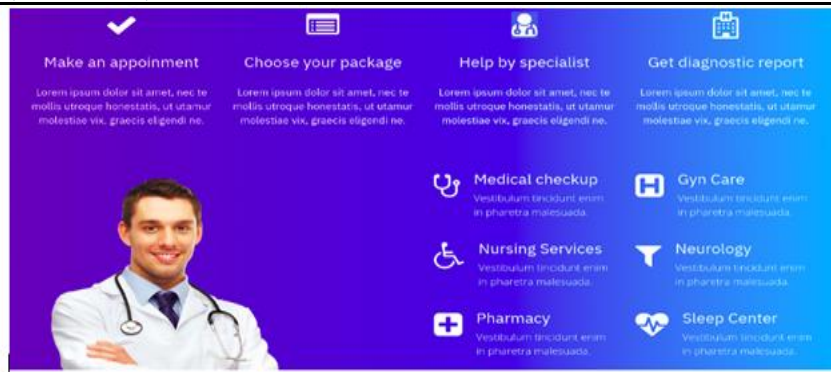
Make an appoinment

Lorem ipsum dolor sit amet, nec te mollis utroque honestatis, ut utamur molestiae vix, graecis eligendi ne.

Choose your package

Lorem ipsum dolor sit amet, nec te mollis utroque honestatis, ut utamur molestiae vix, graecis eligendi ne.

Help by specialist

Lorem ipsum dolor sit amet, nec te mollis utroque honestatis, ut utamur molestiae vix, graecis eligendi ne.

Get diagnostic report

Lorem ipsum dolor sit amet, nec te mollis utroque honestatis, ut utamur molestiae vix, graecis eligendi ne.

Medical checkup

Vestibulum tincidunt enim in pharetra malesuada.

Gyn Care

Vestibulum tincidunt enim in pharetra malesuada.

Nursing Services

Vestibulum tincidunt enim in pharetra malesuada.

Neurology

Vestibulum tincidunt enim in pharetra malesuada.

Pharmacy

Vestibulum tincidunt enim in pharetra malesuada.

Sleep Center

Vestibulum tincidunt enim in pharetra malesuada.